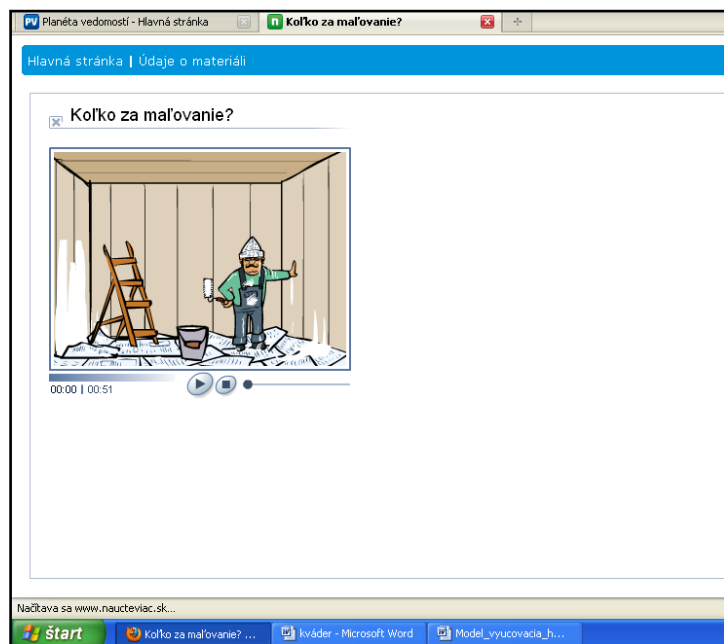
PV Planéta vedomostí - Hlavná stránka

n Koľko za maľovanie?

Hlavná stránka | Údaje o materiáli

Koľko za maľovanie?

00:00 | 00:51

Načítava sa www.naucteviac.sk...

štart

Koľko za maľovanie? ...

kváder - Microsoft Word

Model_vyucovacia_h...